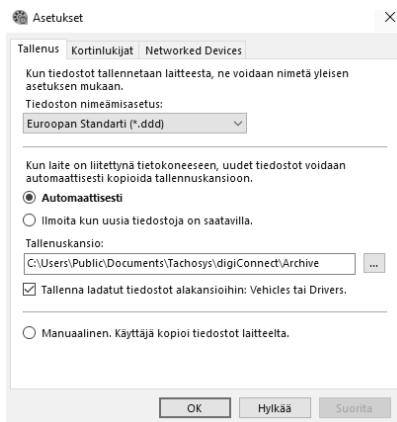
Asetukset ×

Tallenus Kortinlukijat Networked Devices

Kun tiedostot tallennetaan laitteesta, ne voidaan nimetä yleisen asetuksen mukaan.

Tiedoston nimeämisasetus:

Euroopan Standarti (*.ddd)

Kun laite on liitettynä tietokoneeseen, uudet tiedostot voidaan automaattisesti kopioida tallennuskansioon.

Automaattisesti

Ilmoita kun uusia tiedostoja on saatavilla.

Tallenuskansio:

C:\Users\Public\Documents\Tachosys\digiConnect\Archive ...

Tallenna ladatut tiedostot alakansioihin: Vehicles tai Drivers.

Manuaalinen. Käyttäjä kopioi tiedostot laitteelta.

OK Hylkää Suorita